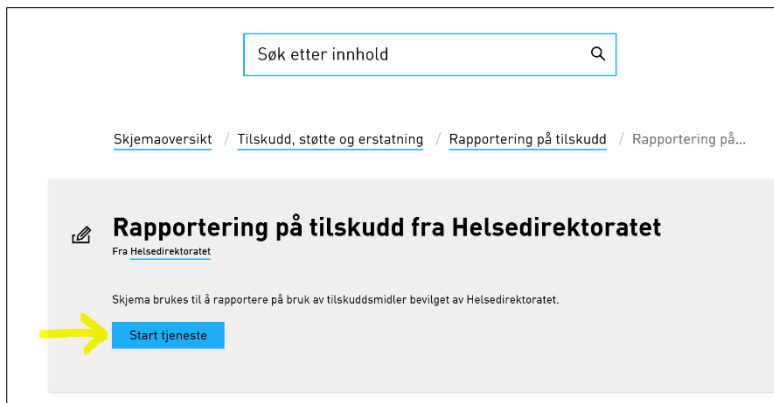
Søk etter innhold

Skjemaoversikt / Tilskudd, støtte og erstatning / Rapportering på tilskudd / Rapportering på...

Rapportering på tilskudd fra Helsedirektoratet

Fra Helsedirektoratet

Skjema brukes til å rapportere på bruk av tilskuddsmidler bevilget av Helsedirektoratet.

Start tjeneste